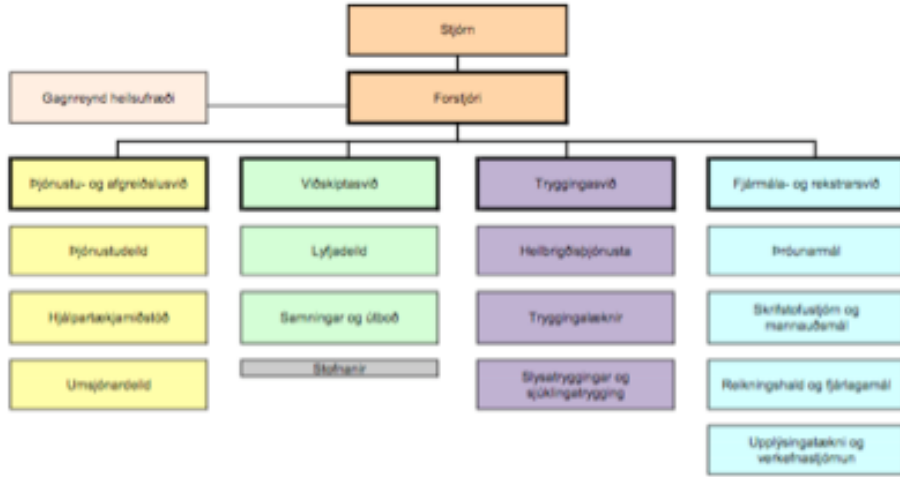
Stjórn

Gagnreynd heilsufræði

Forstjóri

Þjónustu- og afgreiðslusvið

Þjónustudeild

Hjálpartækjamiðstöð

Umsjónardeild

Viðskiptasvið

Lyfjadeild

Samningar og útboð

Stofnanir

Tryggingasvið

Heilbrigðisþjónusta

Tryggingalæknir

Slysatryggingar og sjúklingatrygging

Fjármála- og rekstrarsvið

Þróunarmál

Skrifstofustjórn og mannauðsmál

Reikningshald og fjárlagamál

Upplýsingatækni og verkefnastjórnun